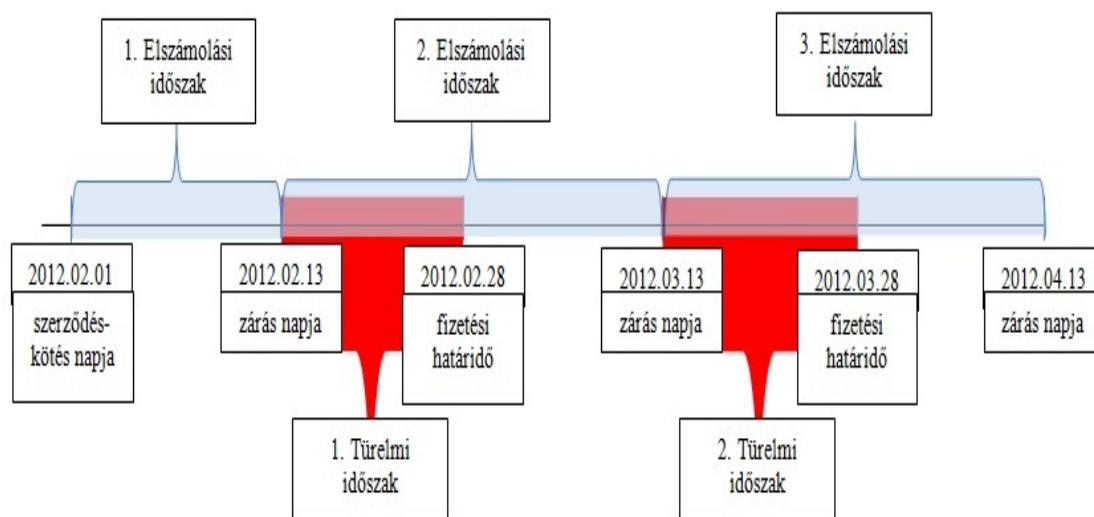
1. Elszámolási időszak

2. Elszámolási időszak

3. Elszámolási időszak

2012.02.01
szerződéskötés napja

2012.02.13
zárás napja

2012.02.28
fizetési határidő

2012.03.13
zárás napja

2012.03.28
fizetési határidő

2012.04.13
zárás napja

1. Türelmi időszak

2. Türelmi időszak